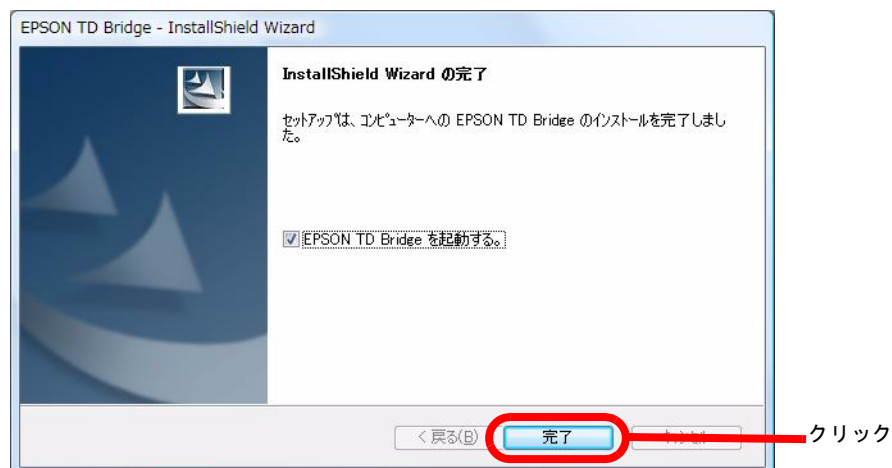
EPSON TD Bridge - InstallShield Wizard

InstallShield Wizard の完了

セットアップは、コンピューターへの EPSON TD Bridge のインストールを完了しました。

EPSON TD Bridge を起動する。

< 戻る(B)
完了
キャンセル

クリック